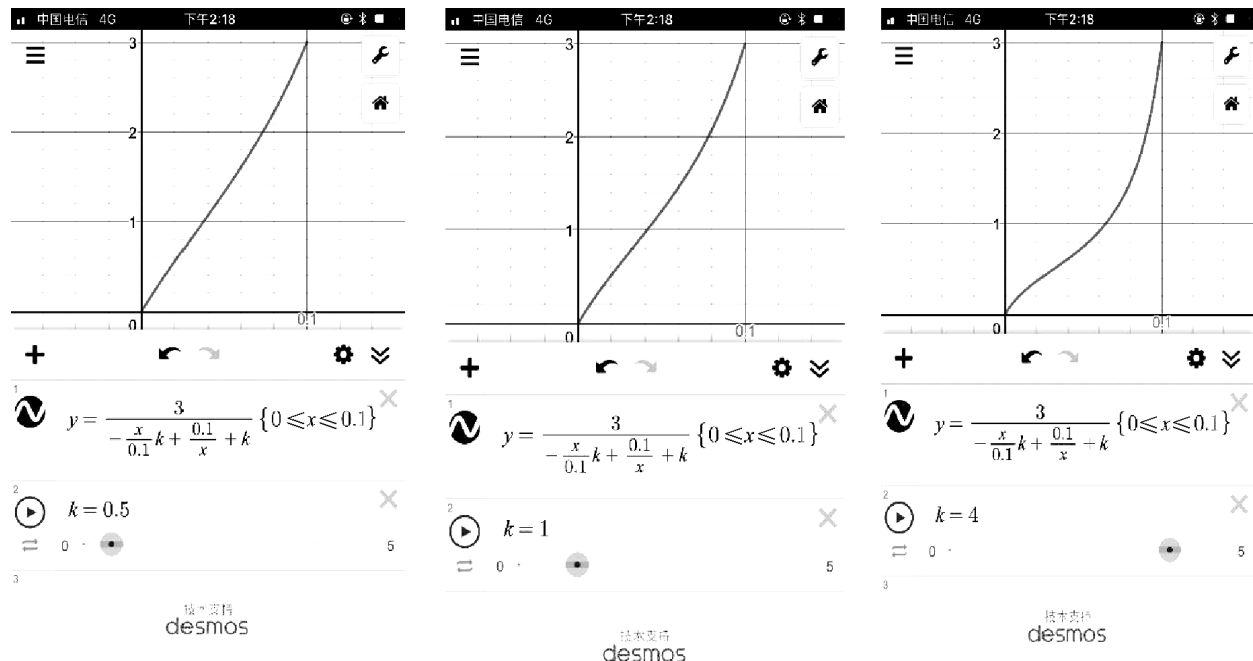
中国电信 4G 下午2:18

3
2
1
0
0.1

1
$y=\frac{3}{-\frac{x}{0.1}k+\frac{0.1}{x}+k}\{0\leqslant x\leqslant 0.1\}$

2
$k=0.5$
0 5

3

技术支持
desmos

中国电信 4G 下午2:18

3
2
1
0
0.1

1
$y=\frac{3}{-\frac{x}{0.1}k+\frac{0.1}{x}+k}\{0\leqslant x\leqslant 0.1\}$

2
$k=1$
0 5

技术支持
desmos

中国电信 4G 下午2:18

3
2
1
0
0.1

1
$y=\frac{3}{-\frac{x}{0.1}k+\frac{0.1}{x}+k}\{0\leqslant x\leqslant 0.1\}$

2
$k=4$
0 5

3

技术支持
desmos